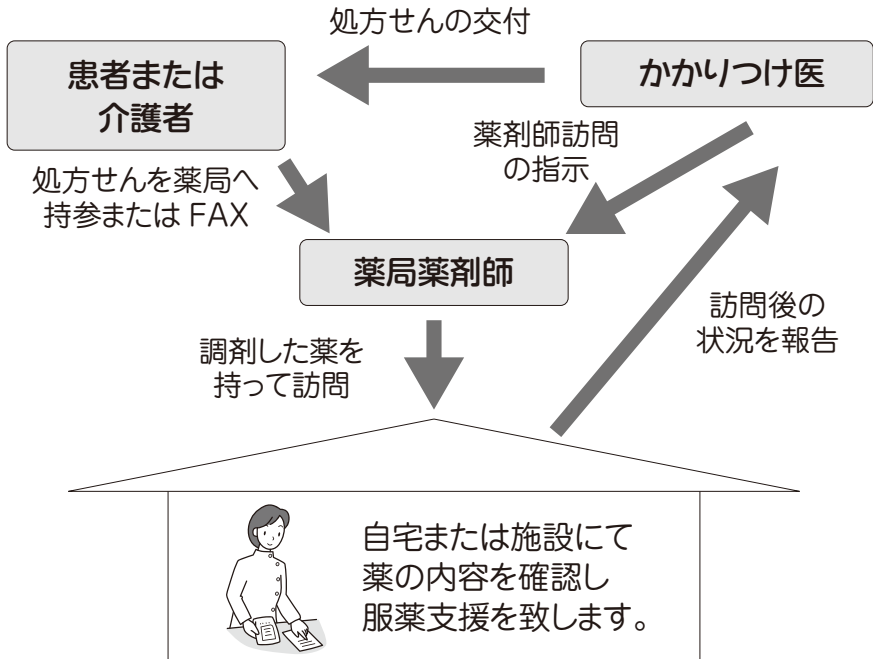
処方せんの交付

患者または
介護者

かかりつけ医

薬剤師訪問
の指示

処方せんを薬局へ
持参または FAX

薬局薬剤師

訪問後の
状況を報告

調剤した薬を
持って訪問

自宅または施設にて
薬の内容を確認し
服薬支援を致します。